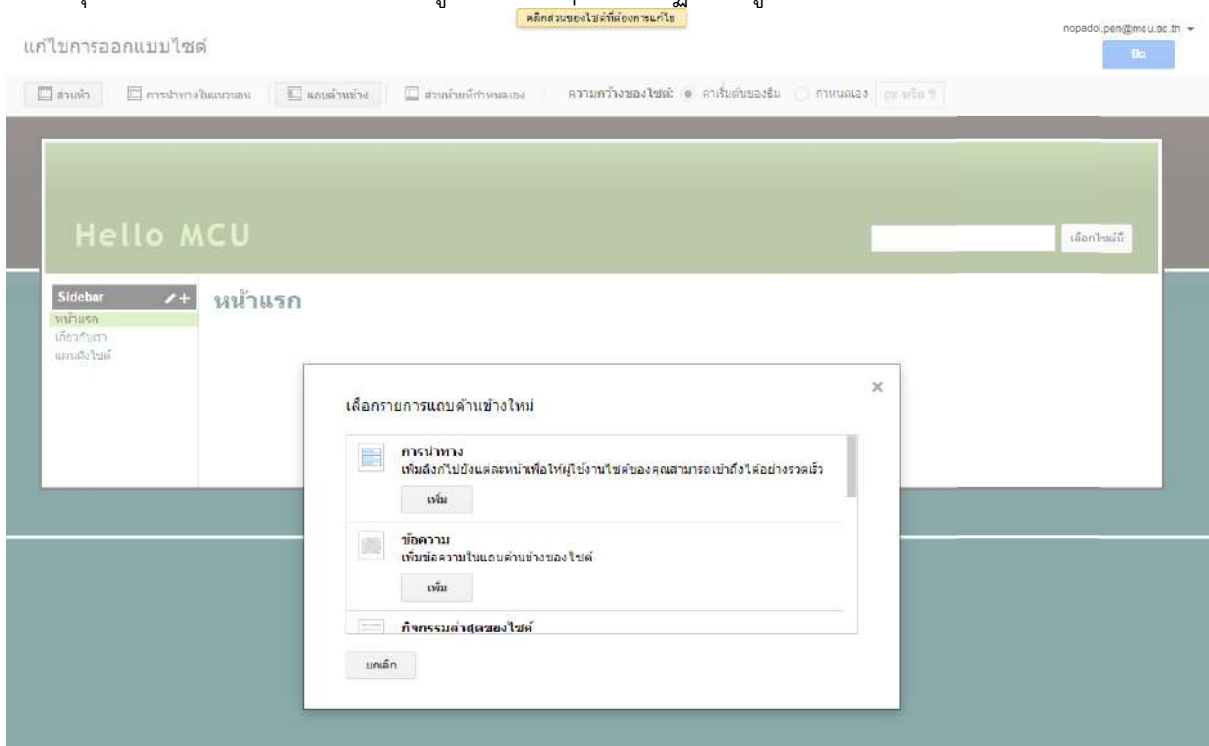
คลิกส่วนของไซต์ที่ต้องการแก้ไข

แก้ไขการออกแบบไซต์

nopadol.pen@mcu.ac.th

ปิด

ส่วนหัว | การนำทางในแนวนอน | แถบด้านข้าง | ส่วนท้ายที่กำหนดเอง | ความกว้างของไซต์: ค่าเริ่มต้นของธีม กำหนดเอง px หรือ %

Hello MCU

เลือกไซต์นี้

Sidebar

หน้าแรก

เกี่ยวกับเรา

แผนผังไซต์

หน้าแรก

เลือกรายการแถบด้านข้างใหม่

×

การนำทาง

เพิ่มลิงก์ไปยังแต่ละหน้าเพื่อให้ผู้ใช้งานไซต์ของคุณสามารถเข้าถึงได้อย่างรวดเร็ว

เพิ่ม

ข้อความ

เพิ่มข้อความในแถบด้านข้างของไซต์

เพิ่ม

กิจกรรมล่าสุดของไซต์

ยกเลิก